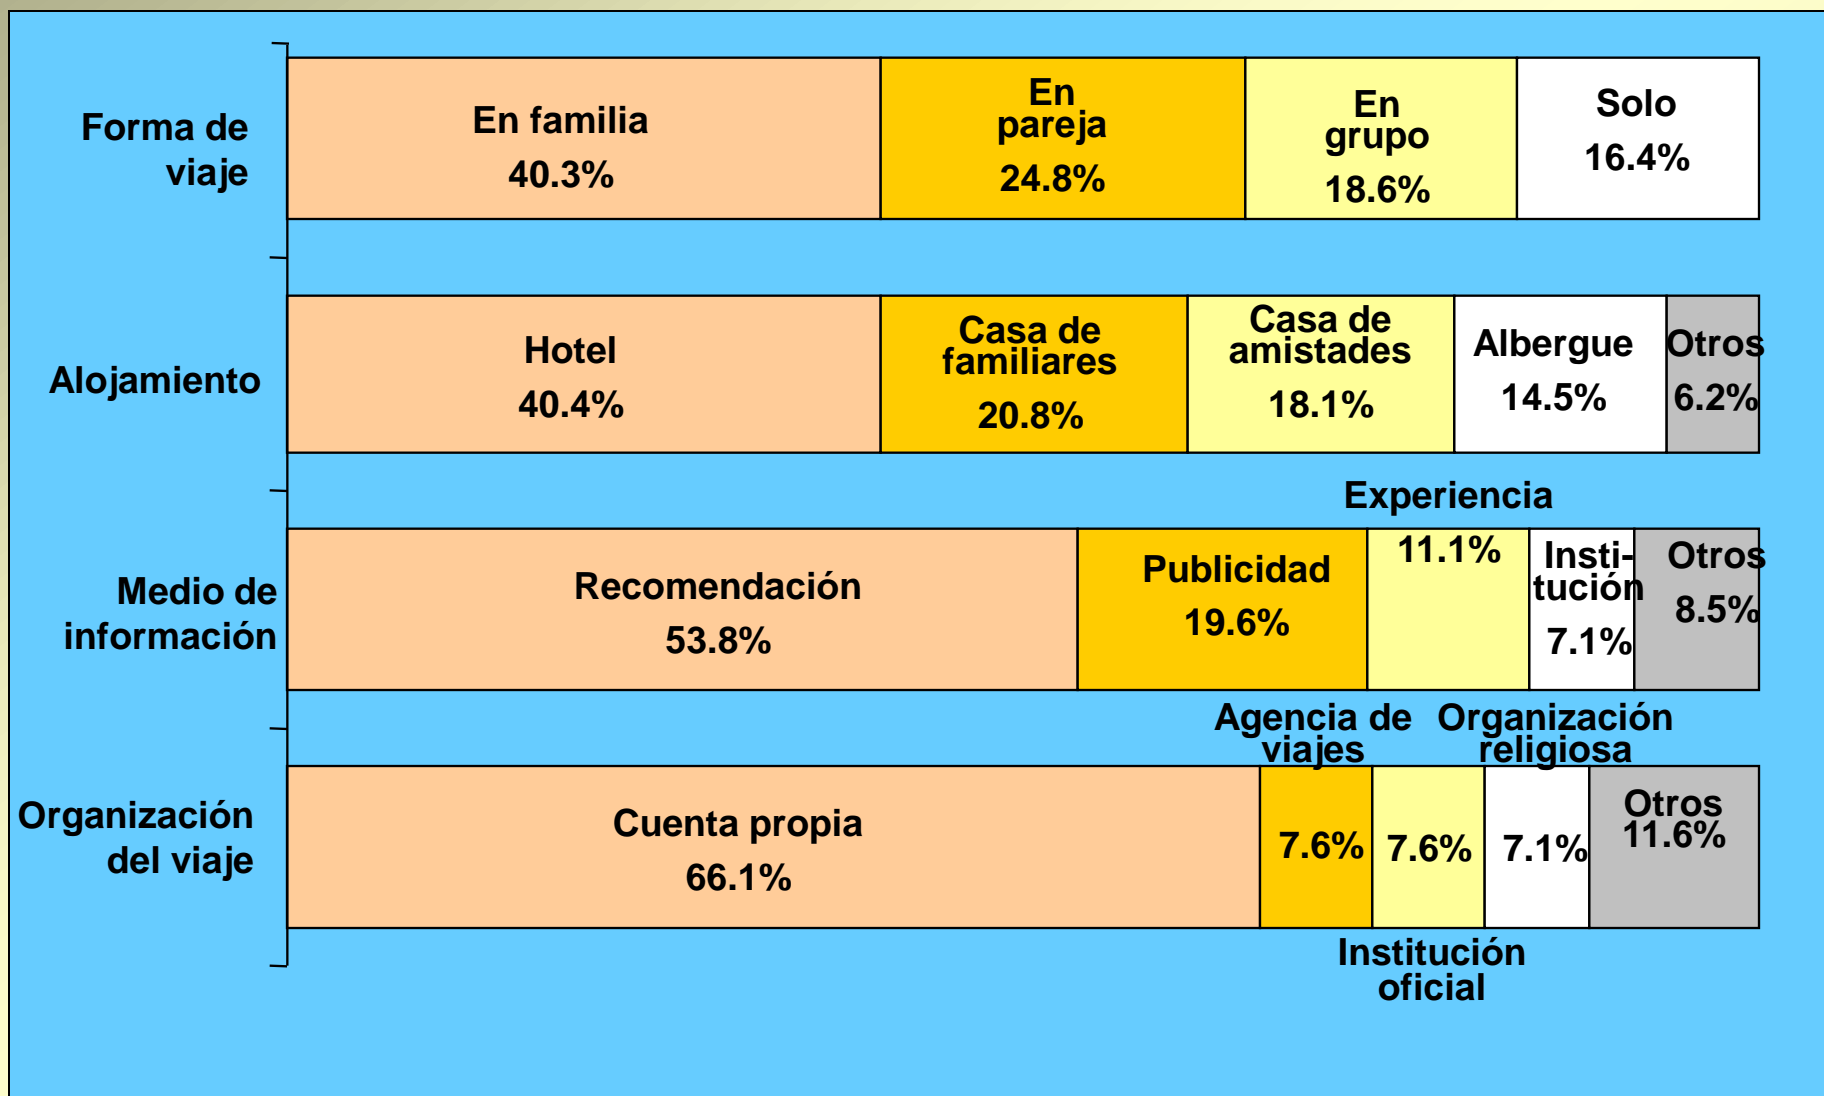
Forma de viaje

En familia 40.3%

En pareja 24.8%

En grupo 18.6%

Solo 16.4%

Alojamiento

Hotel 40.4%

Casa de familiares 20.8%

Casa de amistades 18.1%

Albergue 14.5%

Otros 6.2%

Medio de información

Experiencia

Recomendación 53.8%

Publicidad 19.6%

11.1%

Institución 7.1%

Otros 8.5%

Agencia de viajes

Organización religiosa

Organización del viaje

Cuenta propia 66.1%

7.6%

7.6%

7.1%

Otros 11.6%

Institución oficial